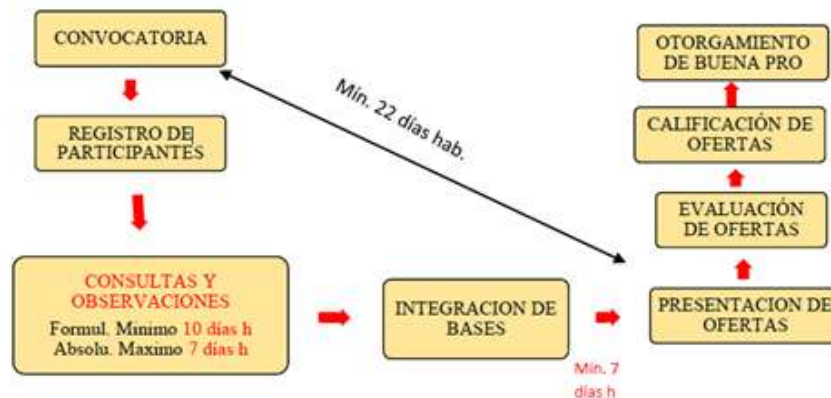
CONVOCATORIA

REGISTRO DE PARTICIPANTES

CONSULTAS Y OBSERVACIONES
Formul. Minimo 10 días h
Absolu. Maximo 7 días h

Mín. 22 días hab.

INTEGRACION DE BASES

Mín. 7 días h

OTORGAMIENTO DE BUENA PRO

CALIFICACIÓN DE OFERTAS

EVALUACIÓN DE OFERTAS

PRESENTACION DE OFERTAS